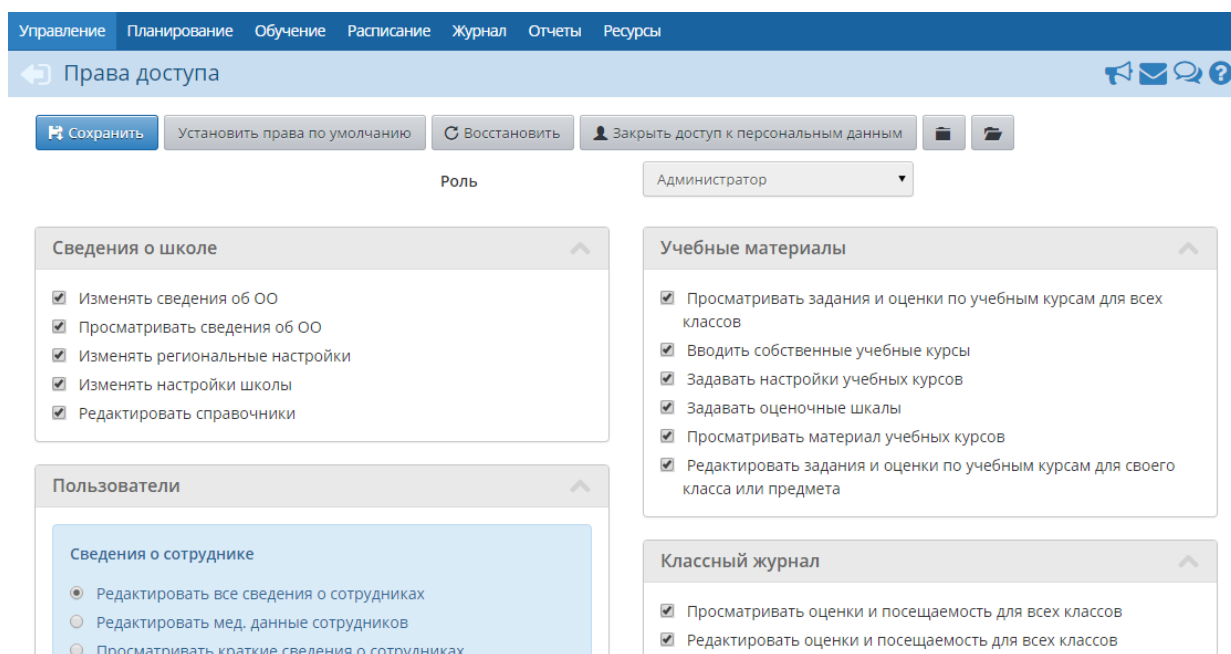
Управление Планирование Обучение Расписание Журнал Отчеты Ресурсы

Права доступа

Сохранить Установить права по умолчанию Восстановить Закрыть доступ к персональным данным

Роль Администратор

Сведения о школе

Изменять сведения об ОО
Просматривать сведения об ОО
Изменять региональные настройки
Изменять настройки школы
Редактировать справочники

Пользователи

Сведения о сотруднике

Редактировать все сведения о сотрудниках
Редактировать мед. данные сотрудников
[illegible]

Учебные материалы

Просматривать задания и оценки по учебным курсам для всех классов
Вводить собственные учебные курсы
Задавать настройки учебных курсов
Задавать оценочные шкалы
Просматривать материал учебных курсов
Редактировать задания и оценки по учебным курсам для своего класса или предмета

Классный журнал

Просматривать оценки и посещаемость для всех классов
Редактировать оценки и посещаемость для всех классов